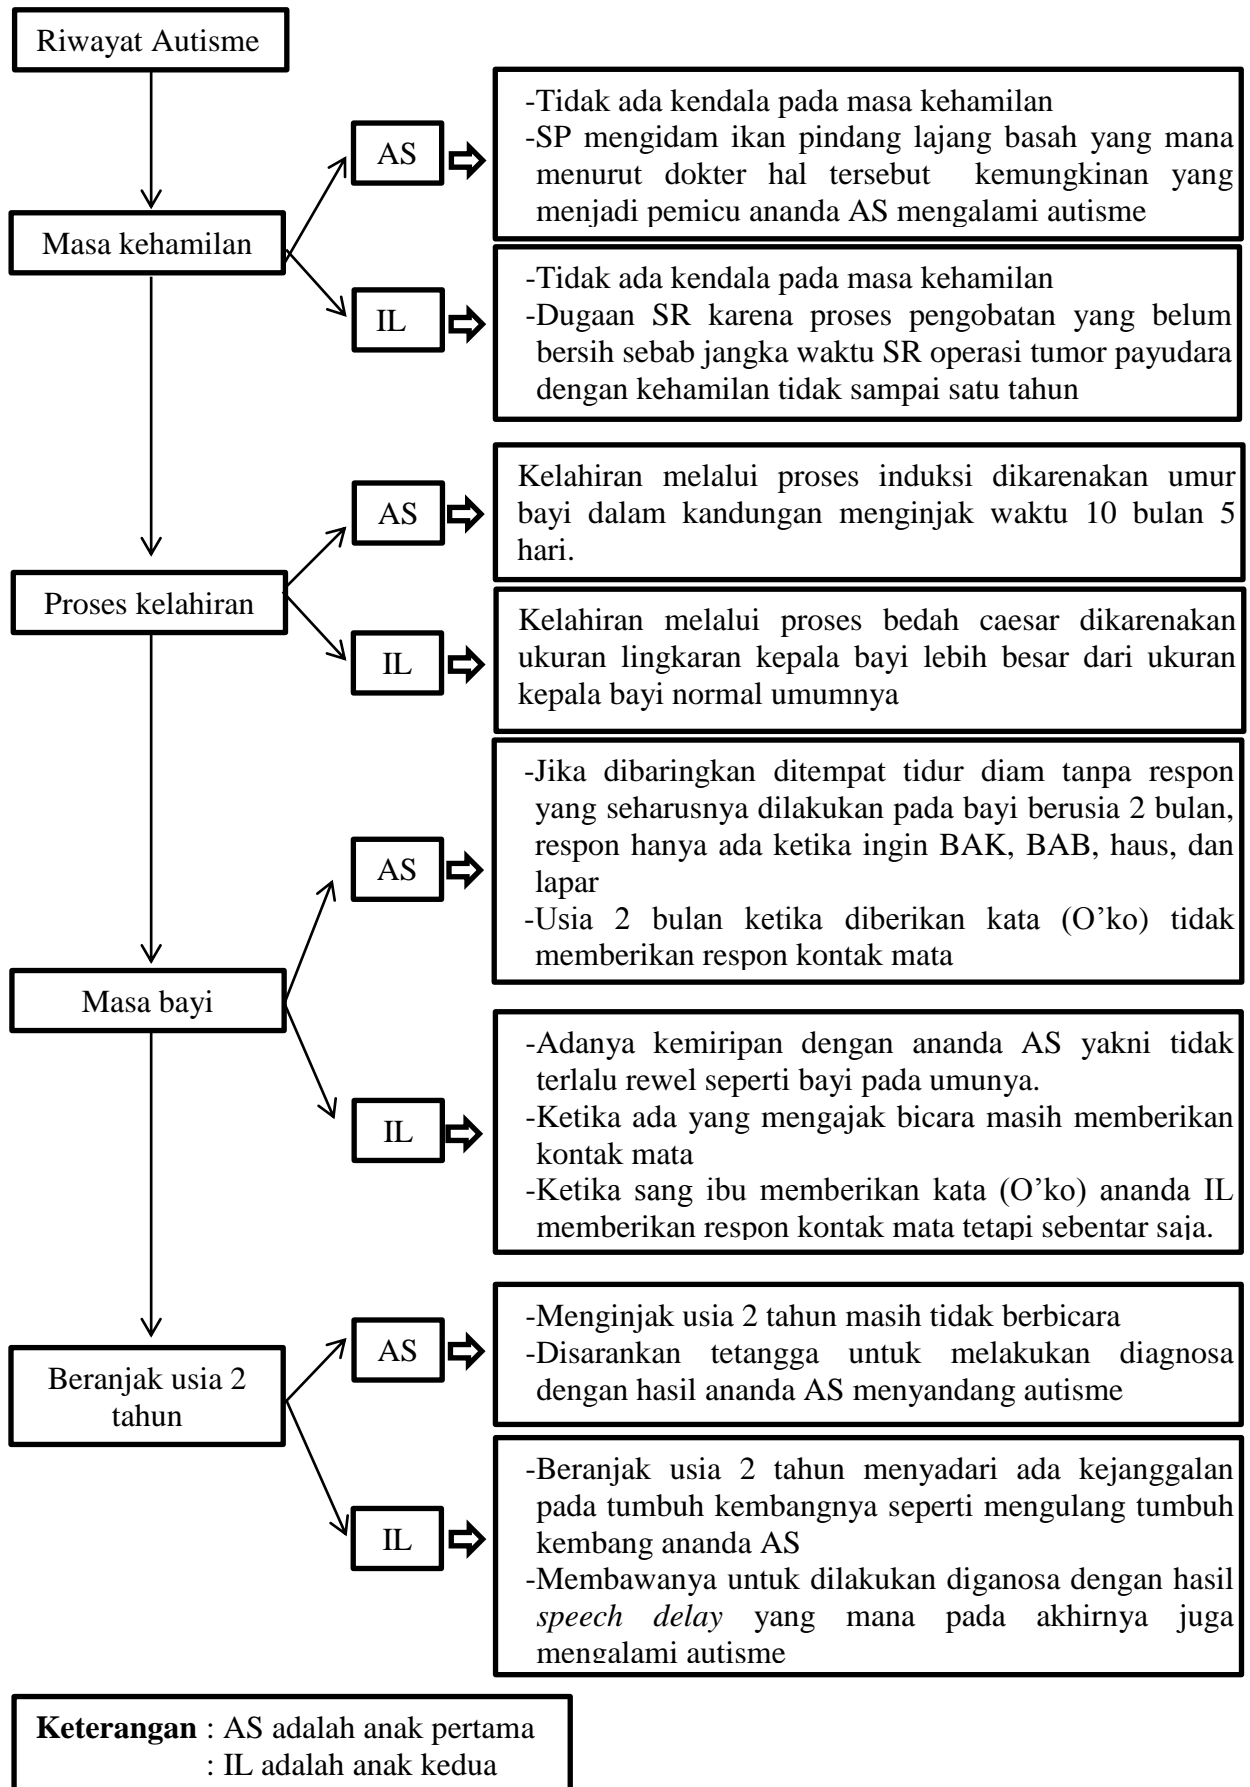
Riwayat Autisme

Masa kehamilan

AS

-Tidak ada kendala pada masa kehamilan
-SP mengidam ikan pindang lajang basah yang mana menurut dokter hal tersebut kemungkinan yang menjadi pemicu ananda AS mengalami autisme

IL

-Tidak ada kendala pada masa kehamilan
-Dugaan SR karena proses pengobatan yang belum bersih sebab jangka waktu SR operasi tumor payudara dengan kehamilan tidak sampai satu tahun

Proses kelahiran

AS

Kelahiran melalui proses induksi dikarenakan umur bayi dalam kandungan menginjak waktu 10 bulan 5 hari.

IL

Kelahiran melalui proses bedah caesar dikarenakan ukuran lingkaran kepala bayi lebih besar dari ukuran kepala bayi normal umumnya

Masa bayi

AS

-Jika dibaringkan ditempat tidur diam tanpa respon yang seharusnya dilakukan pada bayi berusia 2 bulan, respon hanya ada ketika ingin BAK, BAB, haus, dan lapar
-Usia 2 bulan ketika diberikan kata (O'ko) tidak memberikan respon kontak mata

IL

-Adanya kemiripan dengan ananda AS yakni tidak terlalu rewel seperti bayi pada umunya.
-Ketika ada yang mengajak bicara masih memberikan kontak mata
-Ketika sang ibu memberikan kata (O'ko) ananda IL memberikan respon kontak mata tetapi sebentar saja.

Beranjak usia 2 tahun

AS

-Menginjak usia 2 tahun masih tidak berbicara
-Disarankan tetangga untuk melakukan diagnosa dengan hasil ananda AS menyandang autisme

IL

-Beranjak usia 2 tahun menyadari ada kejanggalan pada tumbuh kembangnya seperti mengulang tumbuh kembang ananda AS
-Membawanya untuk dilakukan diganosa dengan hasil *speech delay* yang mana pada akhirnya juga mengalami autisme

**Keterangan** : AS adalah anak pertama
: IL adalah anak kedua